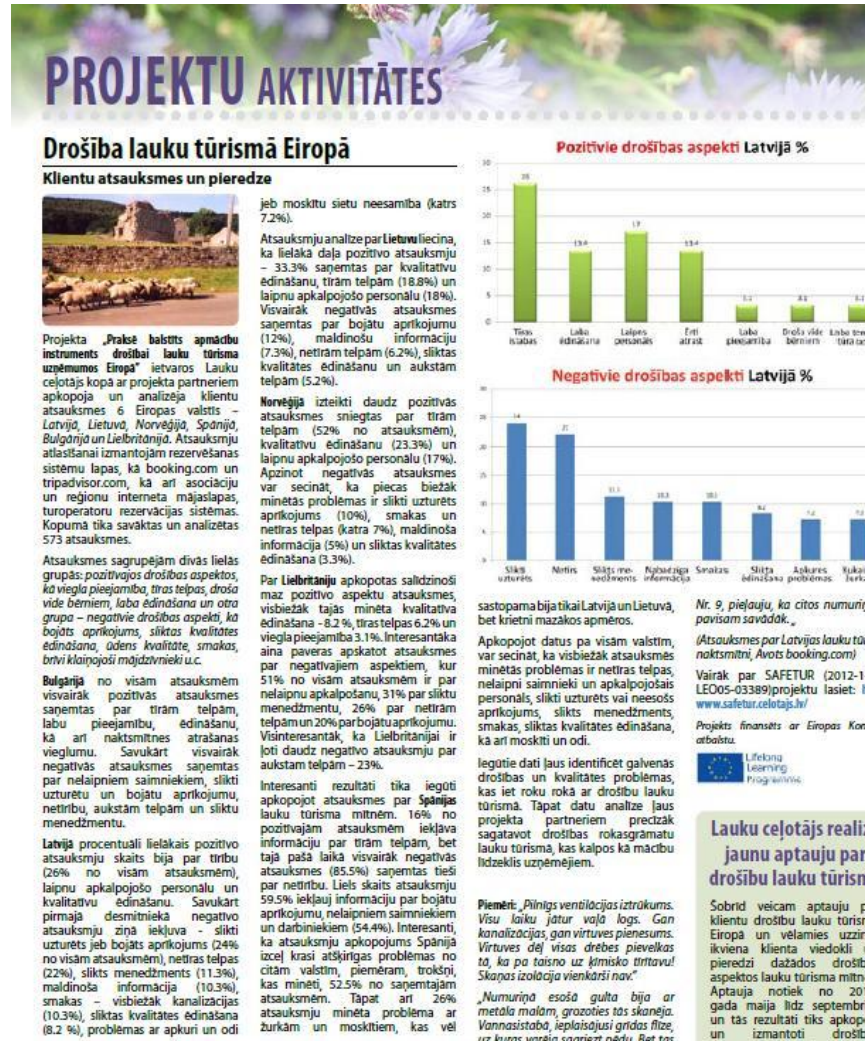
PROJEKTU AKTIVITĀTES

Drošība lauku tūrismā Eiropā

Klientu atsauksmes un pieredze

Projekta „Praksē balstīts apmācību instruments drošībai lauku tūrisma uzņēmumos Eiropā" ietvaros Lauku ceļotājs kopā ar projekta partneriem apkopoja un analizēja klientu atsauksmes 6 Eiropas valstīs – Latvijā, Lietuvā, Norvēģijā, Spānijā, Bulgārijā un Lielbritānijā. Atsauksmju atlasīšanai izmantojām rezervēšanas sistēmu lapas, kā booking.com un tripadvisor.com, kā arī asociāciju un reģionu interneta mājaslapas, tūroperatoru rezervācijas sistēmas. Kopumā tika savāktas un analizētas 573 atsauksmes.

Atsauksmes sagrupējām divās lielās grupās: pozitīvajos drošības aspektos, kā viegla pieejamība, tīras telpas, droša vide bērniem, laba ēdināšana un otra grupa – negatīvie drošības aspekti, kā bojāts aprīkojums, sliktas kvalitātes ēdināšana, ūdens kvalitāte, smakas, brīvi klaiņojoši mājdzīvnieki u.c.

Bulgārijā no visām atsauksmēm visvairāk pozitīvas atsauksmes saņemtas par tīrām telpām, labu pieejamību, ēdināšanu, kā arī naktsmītnes atrašanas vieglumu. Savukārt visvairāk negatīvas atsauksmes saņemtas par nelaipniem saimniekiem, slikti uzturētu un bojātu aprīkojumu, netīrību, aukstām telpām un sliktu menedžmentu.

Latvijā procentuāli lielākais pozitīvo atsauksmju skaits bija par tīrību (26% no visām atsauksmēm), laipnu apkalpojošo personālu un kvalitatīvu ēdināšanu. Savukārt pirmajā desmitniekā negatīvo atsauksmju ziņā iekļuva - slikti uzturēts jeb bojāts aprīkojums (24% no visām atsauksmēm), netīras telpas (22%), slikts menedžments (11.3%), maldinoša informācija (10.3%), smakas – visbiežāk kanalizācijas (10.3%), sliktas kvalitātes ēdināšana (8.2 %), problēmas ar apkuri un odi jeb moskītu sietu neesamība (katrs 7.2%).

Atsauksmju analīze par Lietuvu liecina, ka lielākā daļa pozitīvo atsauksmju – 33.3% saņemtas par kvalitatīvu ēdināšanu, tīrām telpām (18.8%) un laipnu apkalpojošo personālu (18%). Visvairāk negatīvas atsauksmes saņemtas par bojātu aprīkojumu (12%), maldinošu informāciju (7.3%), netīrām telpām (6.2%), sliktas kvalitātes ēdināšanu un aukstām telpām (5.2%).

Norvēģijā izteikti daudz pozitīvas atsauksmes sniegtas par tīrām telpām (52% no atsauksmēm), kvalitatīvu ēdināšanu (23.3%) un laipnu apkalpojošo personālu (17%). Apzinot negatīvās atsauksmes var secināt, ka piecas biežāk minētās problēmas ir slikti uzturēts aprīkojums (10%), smakas un netīras telpas (katra 7%), maldinoša informācija (5%) un sliktas kvalitātes ēdināšana (3.3%).

Par Lielbritāniju apkopotas salīdzinoši maz pozitīvo aspektu atsauksmes, visbiežāk tajās minēta kvalitatīva ēdināšana - 8.2 %, tīras telpas 6.2% un viegla pieejamība 3.1%. Interesantāka aina paveras apskatot atsauksmes par negatīvajiem aspektiem, kur 51% no visām atsauksmēm ir par nelaipnu apkalpošanu, 31% par sliktu menedžmentu, 26% par netīrām telpām un 20% par bojātu aprīkojumu. Visinteresantāk, ka Lielbritānijai ir ļoti daudz negatīvo atsauksmju par aukstām telpām – 23%.

Interesanti rezultāti tika iegūti apkopojot atsauksmes par Spānijas lauku tūrisma mītnēm. 16% no pozitīvajām atsauksmēm iekļāva informāciju par tīrām telpām, bet tajā pašā laikā visvairāk negatīvās atsauksmes (85.5%) saņemtas tieši par netīrību. Liels skaits atsauksmju 59.5% iekļauj informāciju par bojātu aprīkojumu, nelaipniem saimniekiem un darbiniekiem (54.4%). Interesanti, ka atsauksmju apkopojums Spānijā izceļ krasi atšķirīgas problēmas no citām valstīm, piemēram, trokšņi, kas minēti, 52.5% no saņemtajām atsauksmēm. Tāpat arī 26% atsauksmju minēta problēma ar žurkām un moskītiem, kas vēl sastopama bija tikai Latvijā un Lietuvā, bet krietni mazākos apmēros.

Apkopojot datus pa visām valstīm, var secināt, ka visbiežāk atsauksmēs minētās problēmas ir netīras telpas, nelaipni saimnieki un apkalpojošais personāls, slikti uzturēts vai neesošs aprīkojums, slikts menedžments, smakas, sliktas kvalitātes ēdināšana, kā arī moskīti un odi.

Iegūtie dati ļaus identificēt galvenās drošības un kvalitātes problēmas, kas iet roku rokā ar drošību lauku tūrismā. Tāpat datu analīze ļaus projekta partneriem precīzāk sagatavot drošības rokasgrāmatu lauku tūrisma, kas kalpos kā mācību līdzeklis uzņēmējiem.

Piemēri: „Pilnīgs ventilācijas iztrūkums. Visu laiku jātur vaļā logs. Gan kanalizācijas, gan virtuves pienesums. Virtuves dēļ visas drēbes pievelkas tā, ka pa taisno uz ķīmisko tīrītavu! Skaņas izolācija vienkārši nav."

„Numuriņā esošā gulta bija ar metāla malām, grozoties tās skanēja. Vannasistabā, ieplaisājusi grīdas flīze, uz kuras varēja sagriezt pēdu. Bet tas

Pozitīvie drošības aspekti Latvijā %

| Tīras istabas | Laba ēdināšana | Laipns personāls | Ērti atrast | Laba pieejamība | Droša vide bērniem | Labs tem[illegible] tūra ist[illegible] |
|---|---|---|---|---|---|---|
| 26 | 13.4 | 17 | 13.4 | 3.1 | 4.1 | 3.1 |

Negatīvie drošības aspekti Latvijā %

| Slikti uzturēts | Netīrs | Slikts menedžments | Nabadzīga informācija | Smakas | Slikta ēdināšana | Apkures problēmas | Kukai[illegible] žurk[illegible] |
|---|---|---|---|---|---|---|---|
| 24 | 22 | 11.3 | 10.3 | 10.3 | 8.2 | 7.2 | 7.2 |

Nr. 9, pieļauju, ka citos numuriņ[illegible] pavisam savādāk."

(Atsauksmes par Latvijas lauku tū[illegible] naktsmītni, Avots booking.com)

Vairāk par SAFETUR (2012-1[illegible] LEO05-03389)projektu lasiet: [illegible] www.safetur.celotajs.lv/

Projekts finansēts ar Eiropas Kom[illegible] atbalstu.

Lifelong Learning Programme

Lauku ceļotājs realiz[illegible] jaunu aptauju par drošību lauku tūrism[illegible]

Šobrīd veicam aptauju p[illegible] klientu drošību lauku tūrism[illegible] Eiropā un vēlamies uzzin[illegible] ikviena klienta viedokli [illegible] pieredzi dažādos drošīb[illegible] aspektos lauku tūrisma mītne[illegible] Aptauja notiek no 201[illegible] gada maija līdz septembr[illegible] un tās rezultāti tiks apkop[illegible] un izmantoti drošīb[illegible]